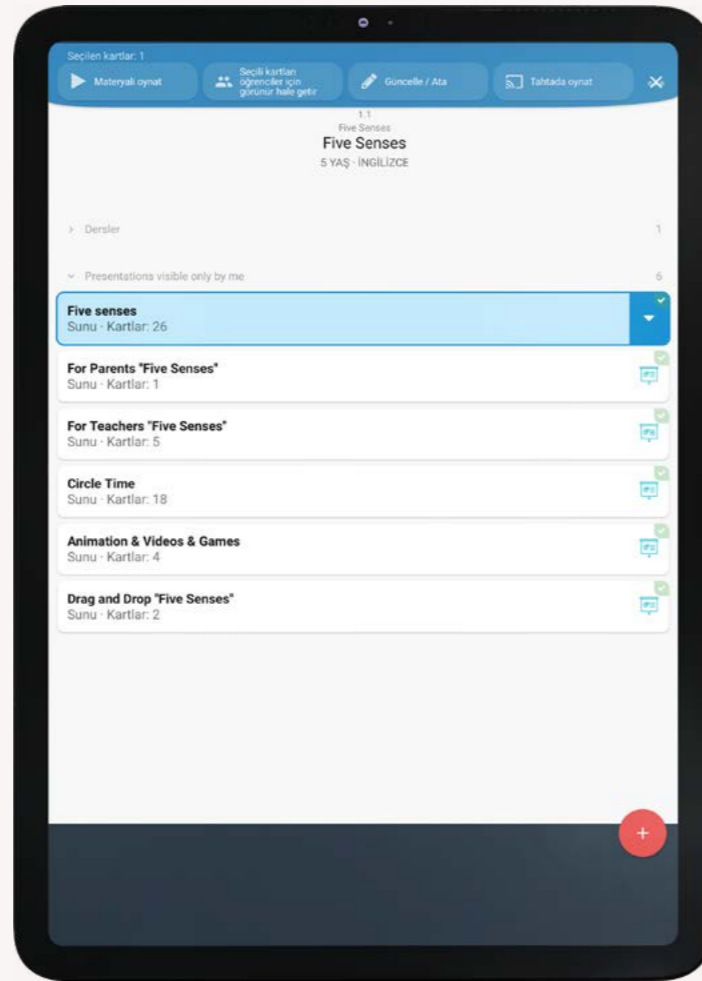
Seçilen kartlar: 1

Materyali oynat

Seçili kartları öğrenciler için görünür hale getir

Güncelle / Ata

Tahtada oynat

1.1
Five Senses
Five Senses
5 YAŞ · İNGİLİZCE

Dersler 1

Presentations visible only by me 6

Five senses
Sunu · Kartlar: 26

For Parents "Five Senses"
Sunu · Kartlar: 1

For Teachers "Five Senses"
Sunu · Kartlar: 5

Circle Time
Sunu · Kartlar: 18

Animation & Videos & Games
Sunu · Kartlar: 4

Drag and Drop "Five Senses"
Sunu · Kartlar: 2

+